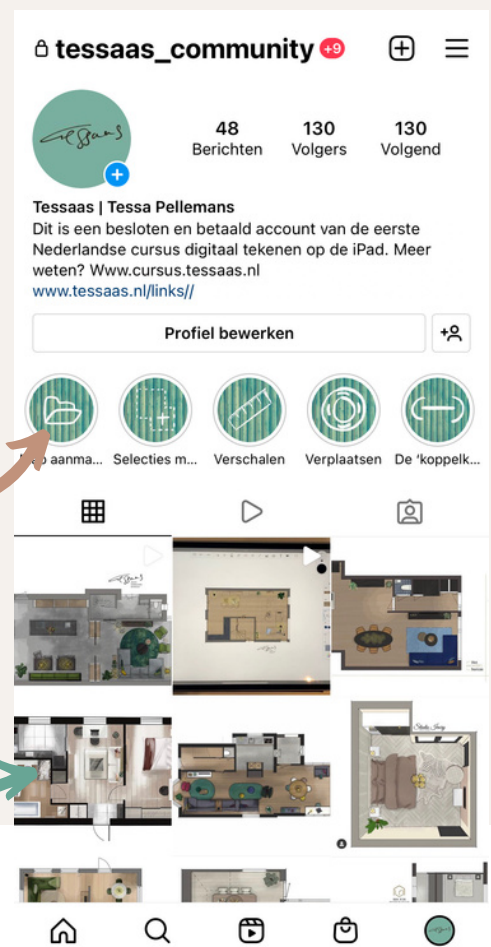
tessaas_community +9

Tessaas

48 Berichten
130 Volgers
130 Volgend

Tessaas | Tessa Pellemans
Dit is een besloten en betaald account van de eerste Nederlandse cursus digitaal tekenen op de iPad. Meer weten? Www.cursus.tessaas.nl
www.tessaas.nl/links//

Profiel bewerken

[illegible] aanma... Selecties m... Verschalen Verplaatsen De 'koppelk...